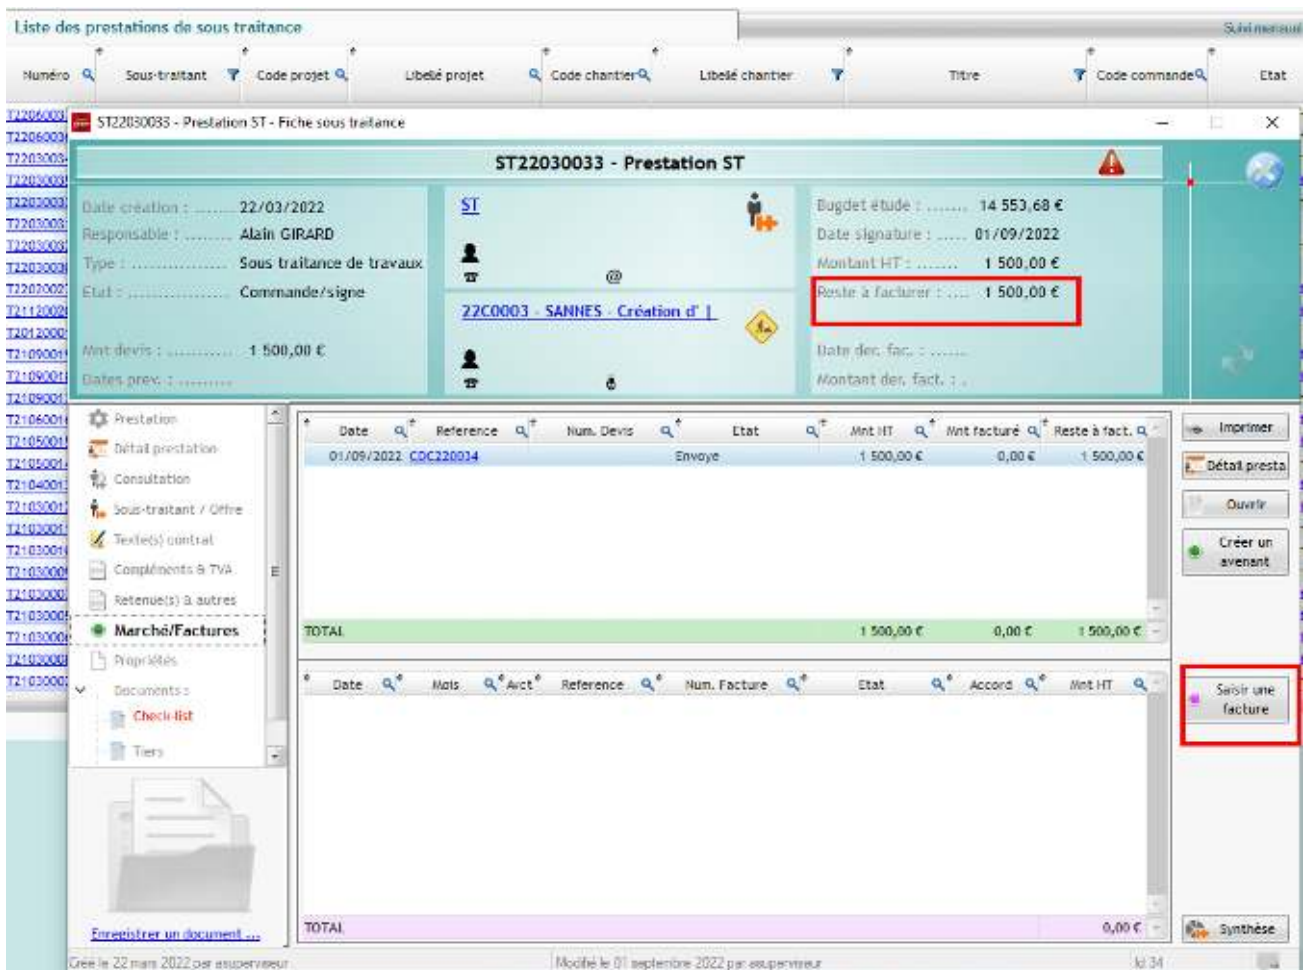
Liste des prestations de sous traitance

Suivi mensuel

| Numéro | Sous-traitant | Code projet | Libellé projet | Code chantier | Libellé chantier | Titre | Code commande | Etat |
|---|---|---|---|---|---|---|---|---|

T22060031
T22060030
T22030034
T22030033
T22030032
T22030031
T22030030
T22030029
T22020027
T21120026
T21020002
T21090019
T21090018
T21090017
T21060016
T21050015
T21050014
T21040013
T21030012
T21030011
T21030010
T21030009
T21030008
T21030007
T21030006
T21030005
T21030004
T21030003
T21030002

ST22030033 - Prestation ST - Fiche sous traitance

ST22030033 - Prestation ST

Date création : ........ 22/03/2022
Responsable : ......... Alain GIRARD
Type : ................. Sous traitance de travaux
Etat : .................. Commande/signe

Mnt devis : ........... 1 500,00 €
Dates prev. : ..........

ST

@

22C0003 - SANNES - Création d' |

Bugdet étude : ....... 14 553,68 €
Date signature : ...... 01/09/2022
Montant HT : ......... 1 500,00 €
Reste à facturer : ..... 1 500,00 €

Date der. fac. : ......
Montant der. fact. : .

Prestation
Détail prestation
Consultation
Sous-traitant / Offre
Texte(s) contrat
Compléments & TVA
Retenue(s) & autres
Marché/Factures
Propriétés
Documents :
Check-list
Tiers

Enregistrer un document ...

| Date | Reference | Num. Devis | Etat | Mnt HT | Mnt facturé | Reste à fact. |
|---|---|---|---|---|---|---|
| 01/09/2022 | CDC220034 | | Envoye | 1 500,00 € | 0,00 € | 1 500,00 € |
| TOTAL | | | | 1 500,00 € | 0,00 € | 1 500,00 € |

| Date | Mois | Avct | Reference | Num. Facture | Etat | Accord | Mnt HT |
|---|---|---|---|---|---|---|---|
| TOTAL | | | | | | | 0,00 € |

Imprimer
Détail presta
Ouvrir
Créer un avenant
Saisir une facture
Synthèse

Créé le 22 mars 2022 par asupervseur
Modifié le 01 septembre 2022 par asupervseur
Id 34